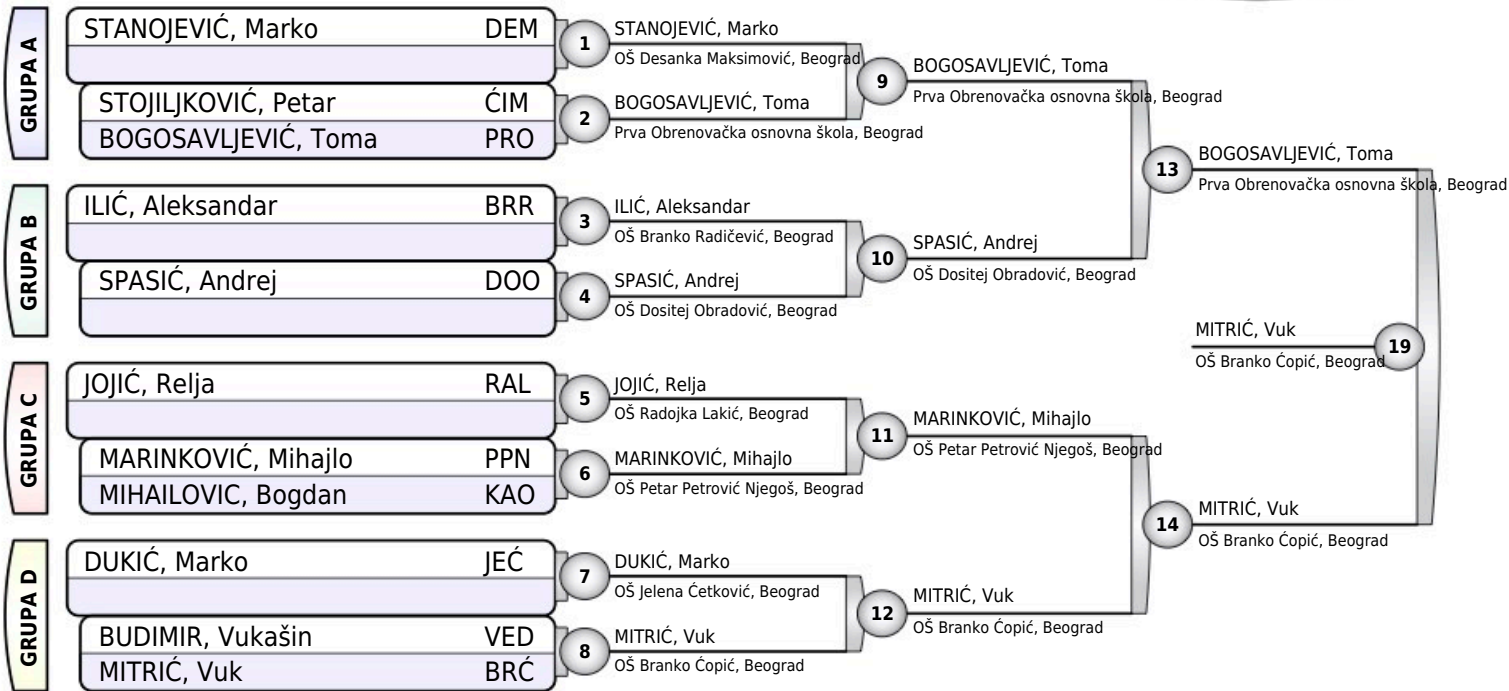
GRUPA A

STANOJEVIĆ, Marko DEM

STOJILJKOVIĆ, Petar ĆIM
BOGOSAVLJEVIĆ, Toma PRO

GRUPA B

ILIĆ, Aleksandar BRR

SPASIĆ, Andrej DOO

GRUPA C

JOJIĆ, Relja RAL

MARINKOVIĆ, Mihajlo PPN
MIHAILOVIC, Bogdan KAO

GRUPA D

DUKIĆ, Marko JEĆ

BUDIMIR, Vukašin VED
MITRIĆ, Vuk BRĆ

1
STANOJEVIĆ, Marko
OŠ Desanka Maksimović, Beograd

2
BOGOSAVLJEVIĆ, Toma
Prva Obrenovačka osnovna škola, Beograd

3
ILIĆ, Aleksandar
OŠ Branko Radičević, Beograd

4
SPASIĆ, Andrej
OŠ Dositej Obradović, Beograd

5
JOJIĆ, Relja
OŠ Radojka Lakić, Beograd

6
MARINKOVIĆ, Mihajlo
OŠ Petar Petrović Njegoš, Beograd

7
DUKIĆ, Marko
OŠ Jelena Ćetković, Beograd

8
MITRIĆ, Vuk
OŠ Branko Ćopić, Beograd

9
BOGOSAVLJEVIĆ, Toma
Prva Obrenovačka osnovna škola, Beograd

10
SPASIĆ, Andrej
OŠ Dositej Obradović, Beograd

11
MARINKOVIĆ, Mihajlo
OŠ Petar Petrović Njegoš, Beograd

12
MITRIĆ, Vuk
OŠ Branko Ćopić, Beograd

13
BOGOSAVLJEVIĆ, Toma
Prva Obrenovačka osnovna škola, Beograd

14
MITRIĆ, Vuk
OŠ Branko Ćopić, Beograd

MITRIĆ, Vuk
OŠ Branko Ćopić, Beograd
19